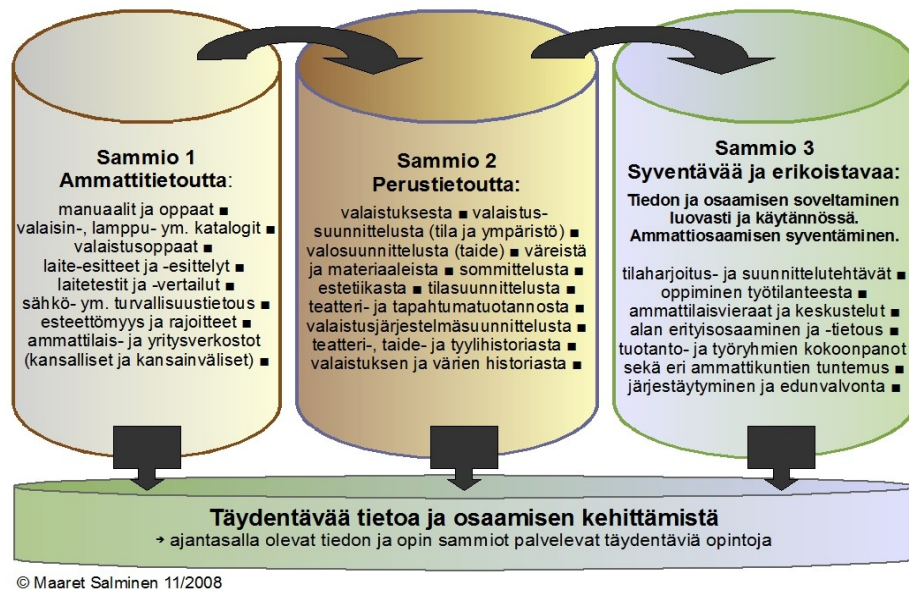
Sammio 1
Ammattitietoutta:

manuaalit ja oppaat ■
valaisin-, lamppu- ym. katalogit ■
valaistusoppaat ■
laite-esitteet ja -esittelyt ■
laitetestit ja -vertailut ■
sähkö- ym. turvallisuustietous ■
esteettömyys ja rajoitteet ■
ammattilais- ja yritysverkostot (kansalliset ja kansainväliset) ■

Sammio 2
Perustietoutta:

valaistuksesta ■ valaistussuunnittelusta (tila ja ympäristö) ■
valosuunnittelusta (taide) ■ väreistä ja materiaaleista ■ sommittelusta ■
estetiikasta ■ tilasuunnittelusta ■
teatteri- ja tapahtumatuotannosta ■
valaistusjärjestelmäsuunnittelusta ■
teatteri-, taide- ja tyylihistoriasta ■
valaistuksen ja värien historiasta ■

Sammio 3
Syventävää ja erikoistavaa:

Tiedon ja osaamisen soveltaminen luovasti ja käytännössä.
Ammattiosaamisen syventäminen.

tilaharjoitus- ja suunnittelutehtävät ■
oppiminen työtilanteesta ■
ammattilaisvieraat ja keskustelut ■
alan erityisosaaminen ja -tietous ■
tuotanto- ja työryhmien kokoonpanot sekä eri ammattikuntien tuntemus ■
järjestäytyminen ja edunvalvonta ■

Täydentävää tietoa ja osaamisen kehittämistä
➔ ajantasalla olevat tiedon ja opin sammiot palvelevat täydentäviä opintoja

© Maaret Salminen 11/2008